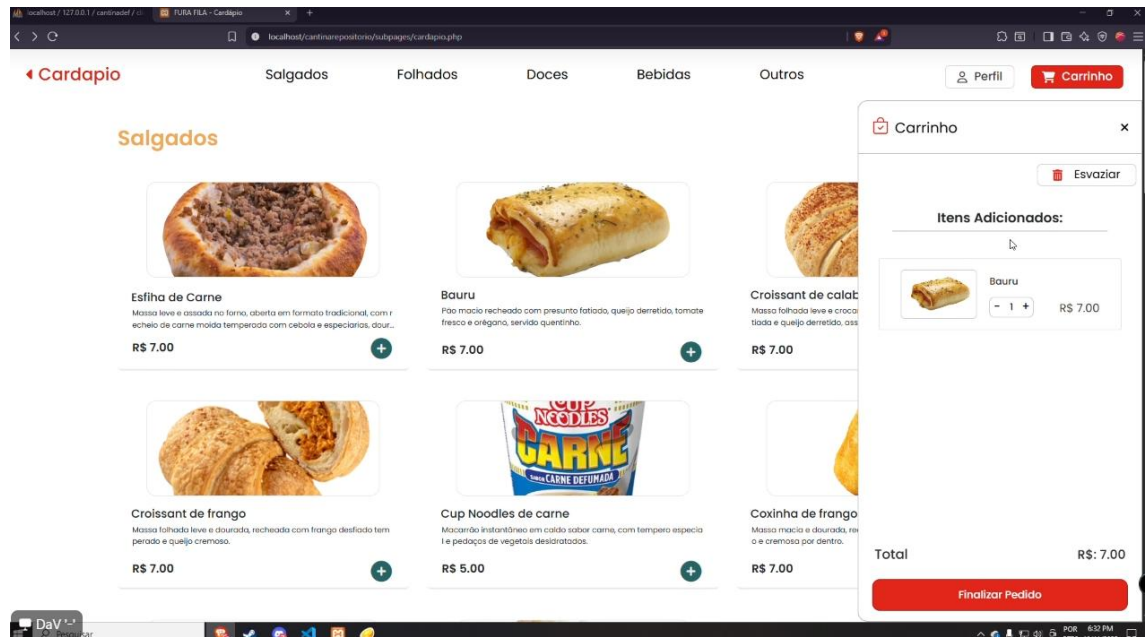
localhost / 127.0.0.1 / cantinadef / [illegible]   FURA FILA - Cardápio

localhost/cantinarepositorio/subpages/cardapio.php

Cardapio

Salgados   Folhados   Doces   Bebidas   Outros

Perfil   Carrinho

Salgados

Esfiha de Carne
Massa leve e assada no forno, aberta em formato tradicional, com recheio de carne moída temperada com cebola e especiarias, dour...
R$ 7.00

Bauru
Pão macio recheado com presunto fatiado, queijo derretido, tomate fresco e orégano, servido quentinho.
R$ 7.00

Croissant de calab
Massa folhada leve e croca tiada e queijo derretido, ass
R$ 7.00

Croissant de frango
Massa folhada leve e dourada, recheada com frango desfiado temperado e queijo cremoso.
R$ 7.00

Cup Noodles de carne
Macarrão instantâneo em caldo sabor carne, com tempero especial e pedaços de vegetais desidratados.
R$ 5.00

CUP NOODLES CARNE SABOR CARNE DEFUMADA

Coxinha de frango
Massa macia e dourada, re o e cremosa por dentro.
R$ 7.00

Carrinho

Esvaziar

Itens Adicionados:

Bauru
- 1 +
R$ 7.00

Total   R$: 7.00

Finalizar Pedido

DaV

Pesquisar

POR   6:32 PM